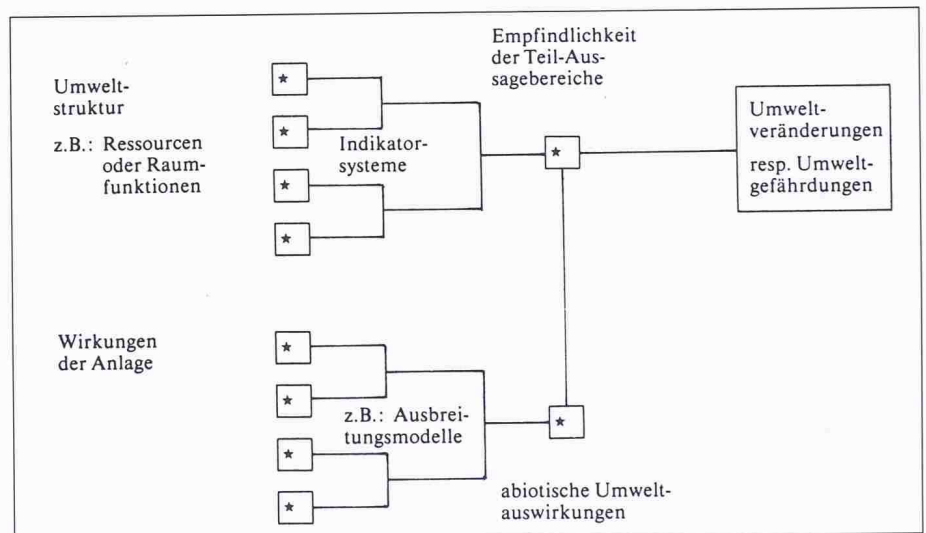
Umweltstruktur

z.B.: Ressourcen oder Raumfunktionen

Indikatorsysteme

Empfindlichkeit der Teil-Aussagebereiche

Umweltveränderungen resp. Umweltgefährdungen

Wirkungen der Anlage

z.B.: Ausbreitungsmodelle

abiotische Umweltauswirkungen